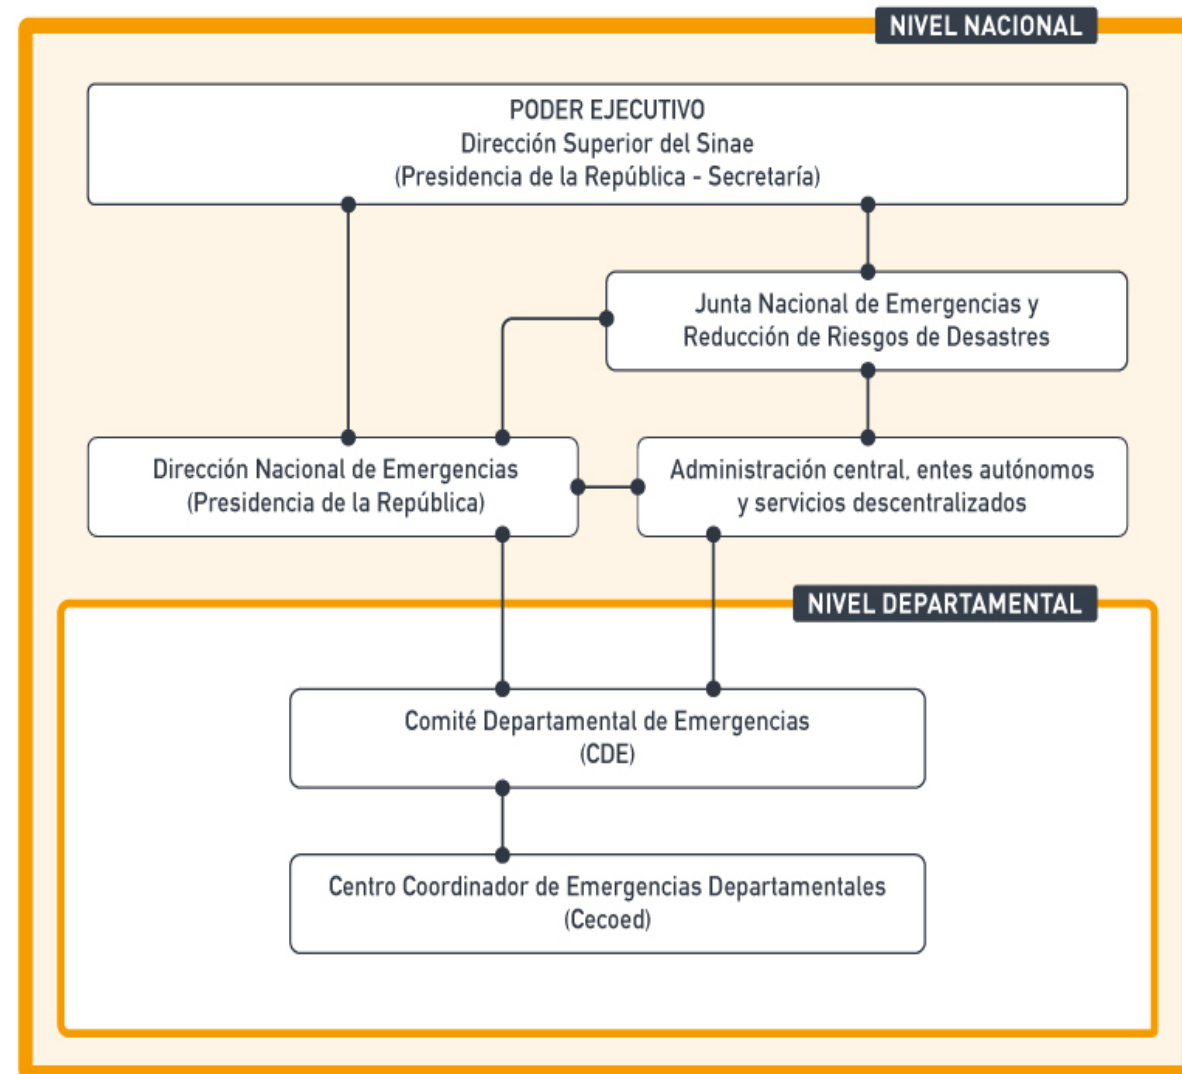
NIVEL NACIONAL

PODER EJECUTIVO
Dirección Superior del Sinae
(Presidencia de la República - Secretaría)

Junta Nacional de Emergencias y Reducción de Riesgos de Desastres

Dirección Nacional de Emergencias
(Presidencia de la República)

Administración central, entes autónomos y servicios descentralizados

NIVEL DEPARTAMENTAL

Comité Departamental de Emergencias
(CDE)

Centro Coordinador de Emergencias Departamentales
(Cecoed)